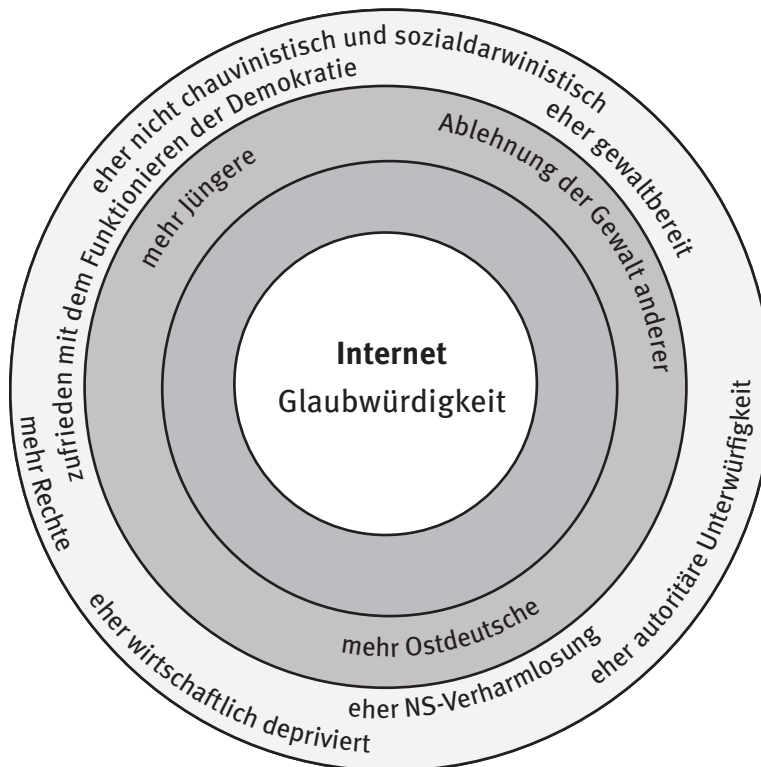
Internet
Glaubwürdigkeit

mehr Jüngere

Ablehnung der Gewalt anderer

mehr Ostdeutsche

eher nicht chauvinistisch und sozialdarwinistisch

zufrieden mit dem Funktionieren der Demokratie

eher gewaltbereit

eher autoritäre Unterwürfigkeit

eher NS-Verharmlosung

eher wirtschaftlich depriviert

mehr Rechte